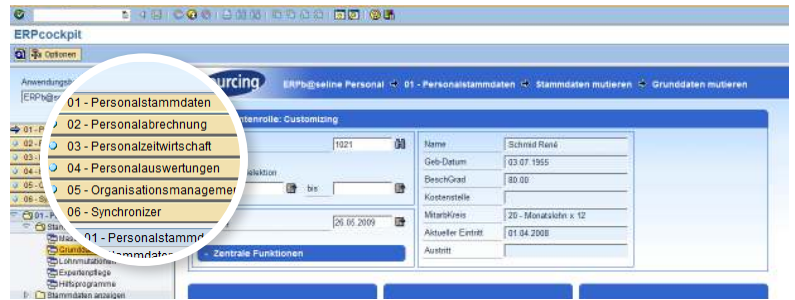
ERPcockpit

Optionen

Anwendungsb

ERPb

01 - Personalstammdaten
02 - Personalabrechnung
03 - Personalzeitwirtschaft
04 - Personalauswertungen
05 - Organisationsmanagem
06 - Synchronizer
01 - Personalstammd

urcing

ERPb@seline Personal ⇒ 01 - Personalstammdaten ⇒ Stammdaten mutieren ⇒ Grunddaten mutieren

ntenrolle: Customizing

1021

elektion

bis

26.05.2009

Zentrale Funktionen

| | |
|---|---|
| Name | Schmid René |
| Geb-Datum | 03.07.1955 |
| BeschGrad | 80.00 |
| Kostenstelle | |
| MitarbKreis | 20 - Monatslohn x 12 |
| Aktueller Eintritt | 01.04.2008 |
| Austritt | |

01 - P
01 -
02 -
03 -
04 -
05 -
06 -
01 - P
Stam
Lohnmutationen
Expertenpflege
Hilfsprogramme
Stammdaten anzeigen